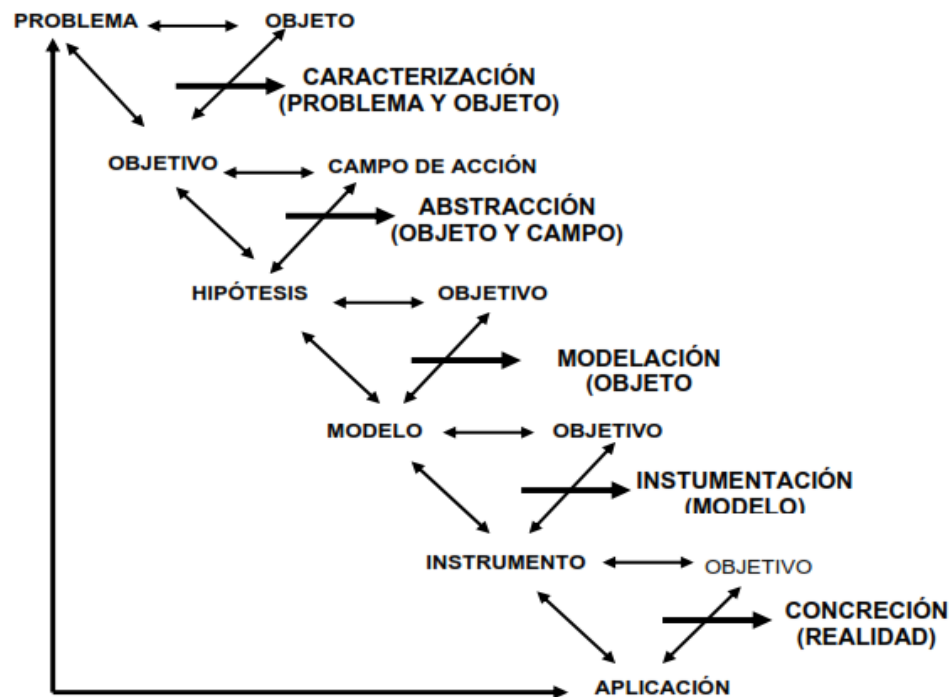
PROBLEMA OBJETO

CARACTERIZACIÓN (PROBLEMA Y OBJETO)

OBJETIVO CAMPO DE ACCIÓN

ABSTRACCIÓN (OBJETO Y CAMPO)

HIPÓTESIS OBJETIVO

MODELACIÓN (OBJETO

MODELO OBJETIVO

INSTUMENTACIÓN (MODELO)

INSTRUMENTO OBJETIVO

CONCRECIÓN (REALIDAD)

APLICACIÓN